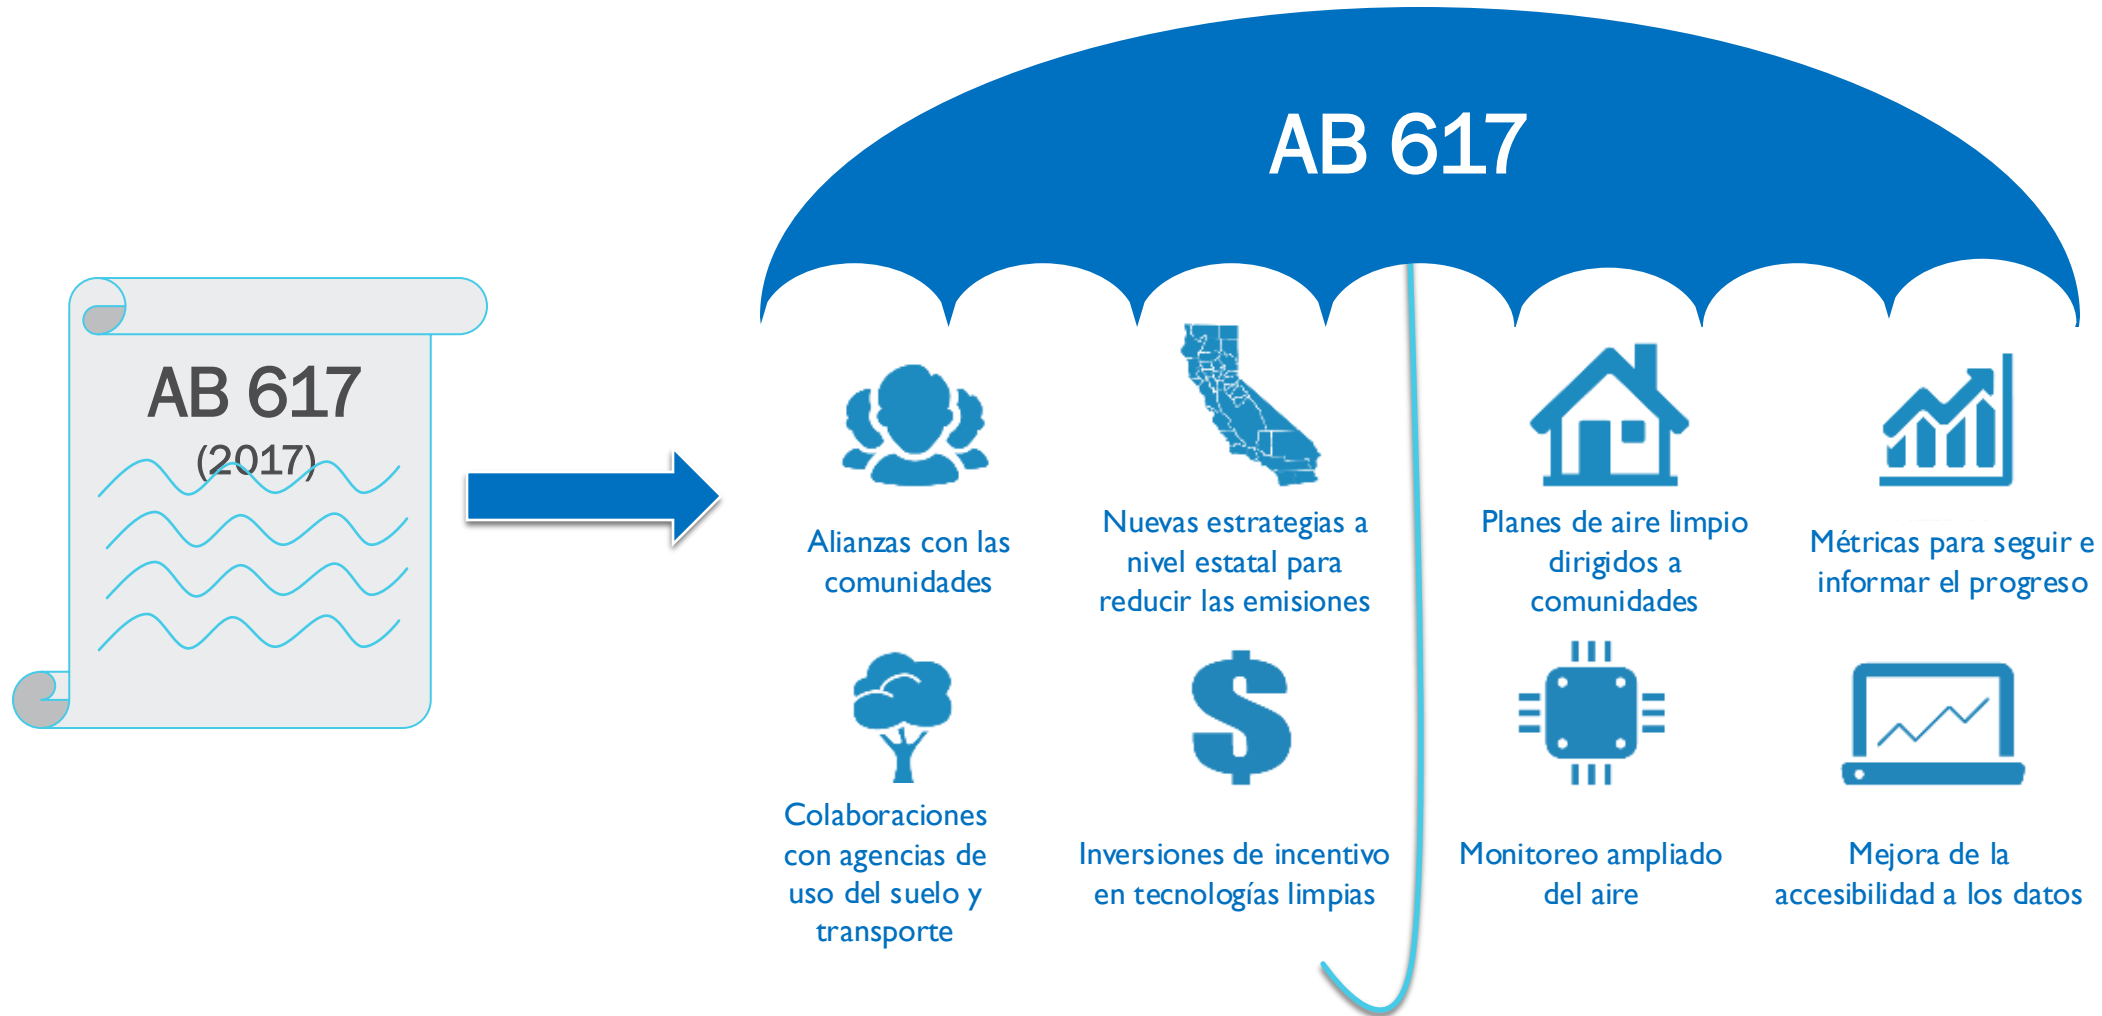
AB 617
(2017)

AB 617

Alianzas con las comunidades

Nuevas estrategias a nivel estatal para reducir las emisiones

Planes de aire limpio dirigidos a comunidades

Métricas para seguir e informar el progreso

Colaboraciones con agencias de uso del suelo y transporte

Inversiones de incentivo en tecnologías limpias

Monitoreo ampliado del aire

Mejora de la accesibilidad a los datos